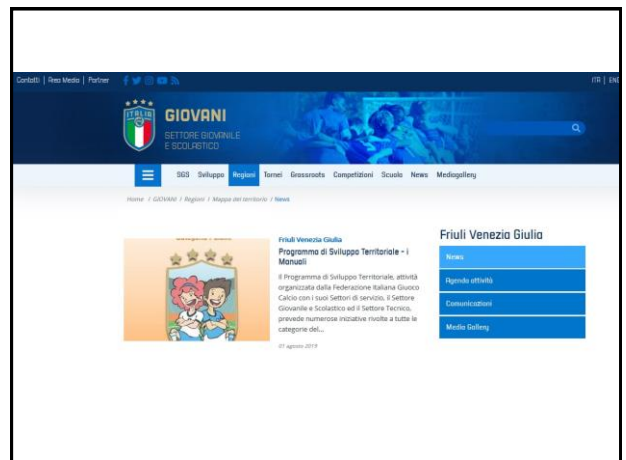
Contatti | Area Media | Partner

ITA | ENG

ITALIA

GIOVANI

SETTORE GIOVANILE E SCOLASTICO

SGS Sviluppo Regioni Tornei Grassroots Competizioni Scuola News Mediagallery

Home / GIOVANI / Regioni / Mappa del territorio / News

Friuli Venezia Giulia

Programma di Sviluppo Territoriale - i Manuali

Il Programma di Sviluppo Territoriale, attività organizzata dalla Federazione Italiana Giuoco Calcio con i suoi Settori di servizio, il Settore Giovanile e Scolastico ed il Settore Tecnico, prevede numerose iniziative rivolte a tutte le categorie del...

01 agosto 2019

Friuli Venezia Giulia

News

Agenda attività

Comunicazioni

Media Gallery